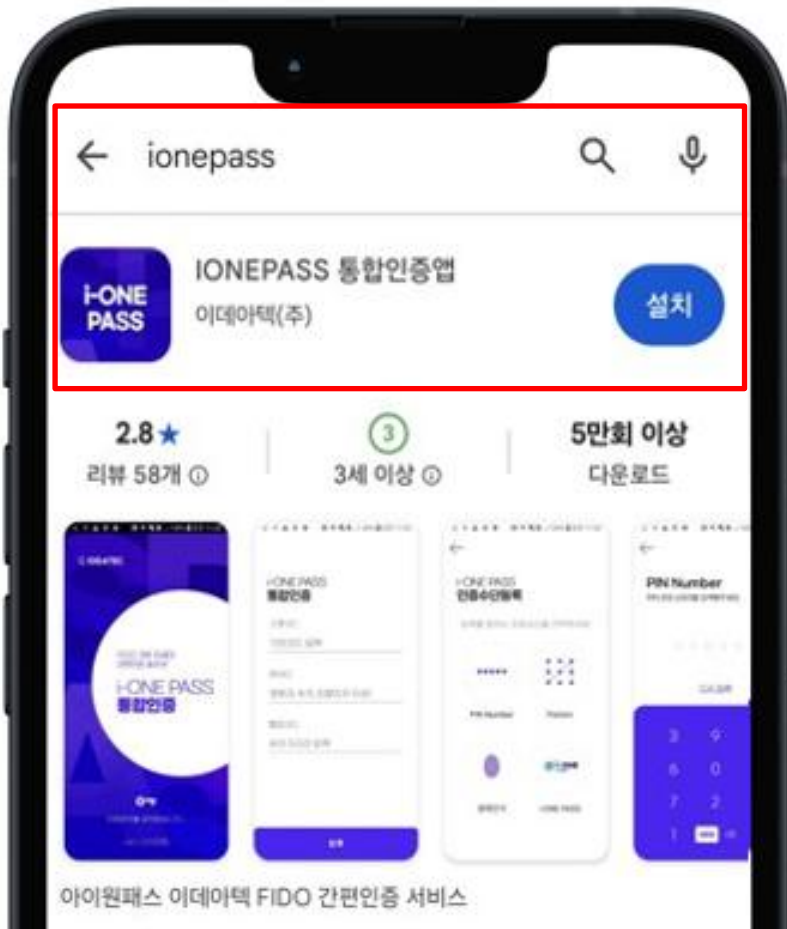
ionepass

i-ONE PASS

IONEPASS 통합인증앱

이데아텍(주)

설치

2.8★

리뷰 58개 ⓘ

3

3세 이상 ⓘ

5만회 이상

다운로드

i-ONE PASS
통합인증

i-ONE PASS
통합인증

i-ONE PASS
인증수단등록

PIN Number

아이원패스 이데아텍 FIDO 간편인증 서비스